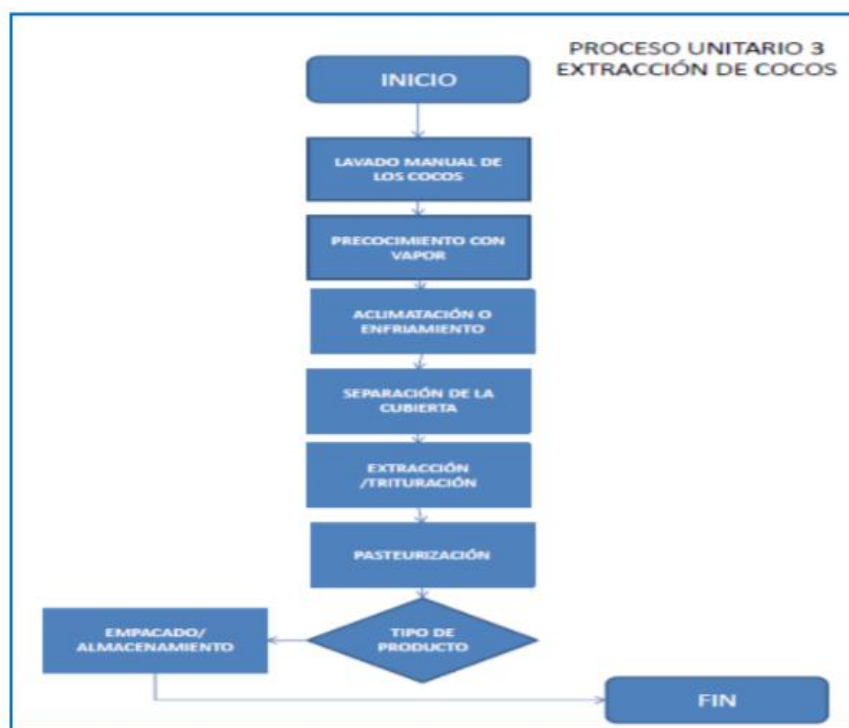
PROCESO UNITARIO 3
EXTRACCIÓN DE COCOS

INICIO

LAVADO MANUAL DE LOS COCOS

PRECOCIMIENTO CON VAPOR

ACLIMATACIÓN O ENFRIAMIENTO

SEPARACIÓN DE LA CUBIERTA

EXTRACCIÓN /TRITURACIÓN

PASTEURIZACIÓN

TIPO DE PRODUCTO

EMPACADO/ ALMACENAMIENTO

FIN